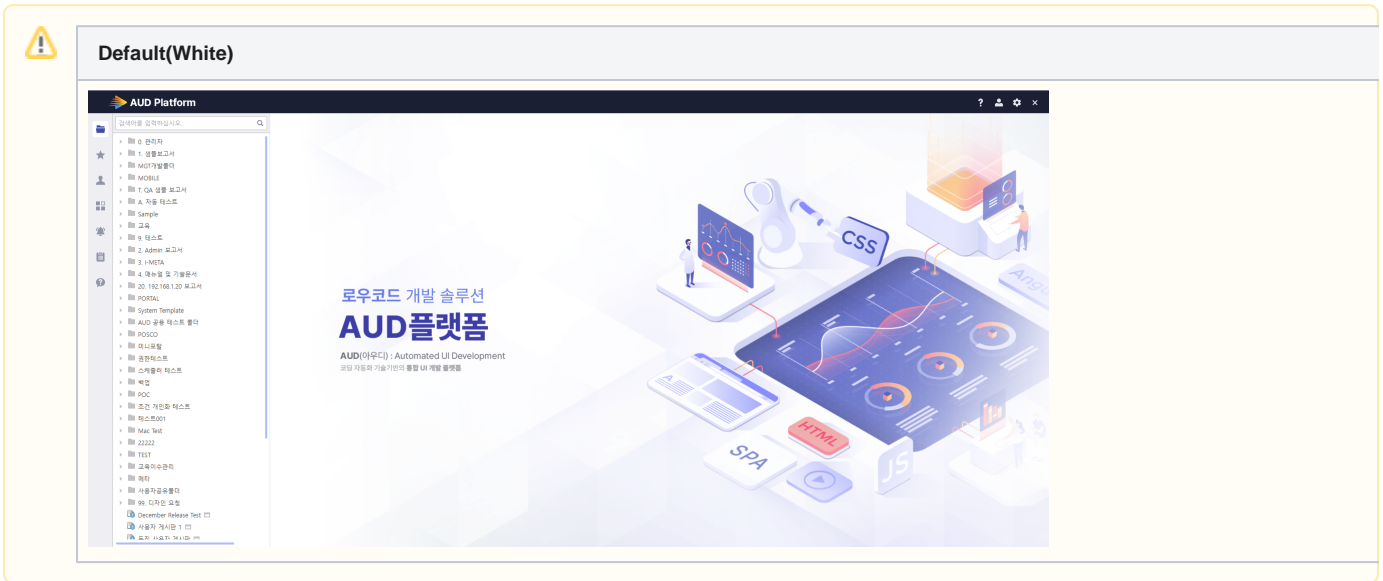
Default(White)

AUD Platform

? ⚙ ×

검색어를 입력하십시오

0. 관리자
1. 샘플보고서
MGT개발폴더
MOBILE
7. QA 샘플 보고서
A. 자동 테스트
Sample
교육
9. 테스트
2. Admin 보고서
3. i-META
4. 매뉴얼 및 기술문서
20. 192.168.1.20 보고서
PORTAL
System Template
AUD 공용 테스트 폴더
POSCO
미니포탈
공판테스트
스케줄러 테스트
백업
POC
조건 개인화 테스트
테스트001
Mac Test
22222
TEST
교육이수관리
예타
사용자공유폴더
99. 디자인 요청
December Release Test
사용자 게시판 1
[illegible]

로우코드 개발 솔루션
AUD플랫폼
AUD(아우디) : Automated UI Development
코딩 자동화 기술기반의 통합 UI 개발 플랫폼

CSS
HTML
SPA
JS
Ang